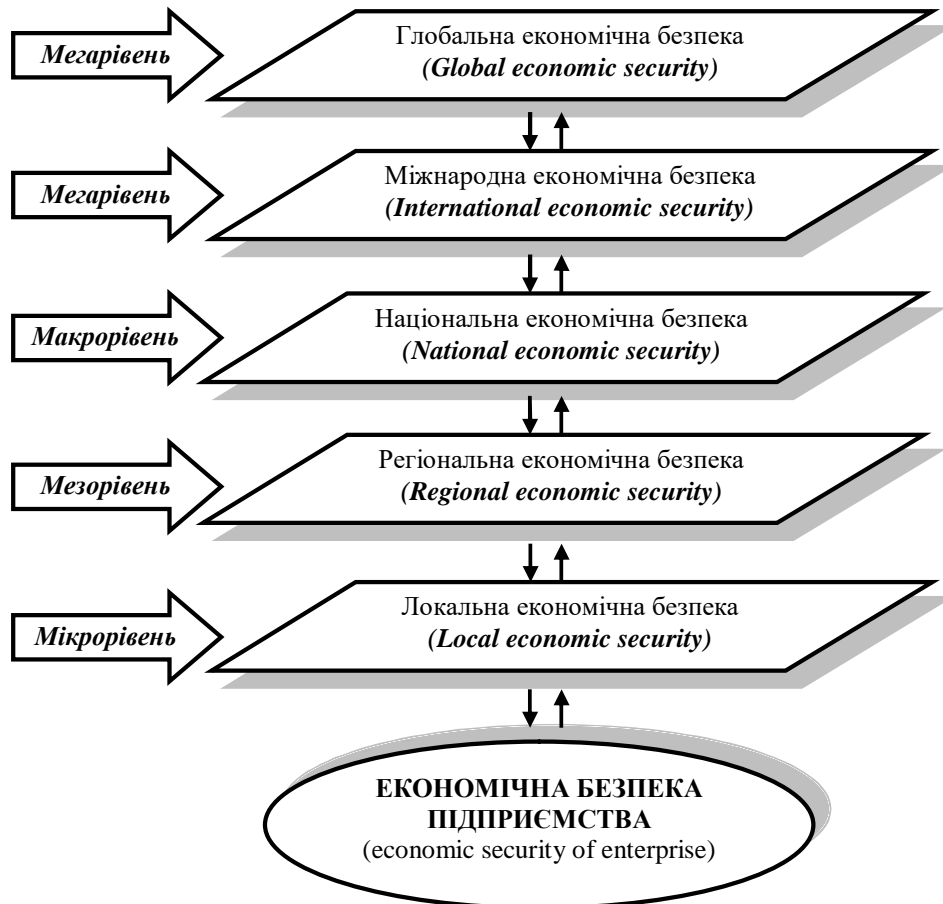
Мегарівень

Глобальна економічна безпека
(Global economic security)

Мегарівень

Міжнародна економічна безпека
(International economic security)

Макрорівень

Національна економічна безпека
(National economic security)

Мезорівень

Регіональна економічна безпека
(Regional economic security)

Мікрорівень

Локальна економічна безпека
(Local economic security)

ЕКОНОМІЧНА БЕЗПЕКА ПІДПРИЄМСТВА
(economic security of enterprise)